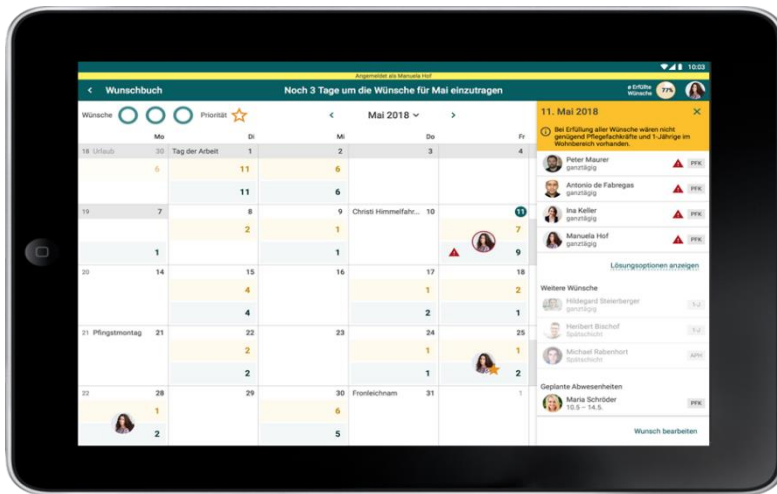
10:03

Angemeldet als Manuela Hof

< Wunschbuch

Noch 3 Tage um die Wünsche für Mai einzutragen

ø Erfüllte Wünsche 77%

Wünsche

Priorität

< Mai 2018 >

| | Mo | Di | Mi | Do | Fr |
|---|---|---|---|---|---|
| 18 | Urlaub 30 | Tag der Arbeit 1 | 2 | 3 | 4 |
| | 6 | 11 | 6 | | |
| | | 11 | 6 | | |
| 19 | 7 | 8 | 9 | Christi Himmelfahr... 10 | 11 |
| | | 2 | 1 | | 7 |
| | 1 | | 1 | | 9 |
| 20 | 14 | 15 | 16 | 17 | 18 |
| | | 4 | | 1 | 2 |
| | | 4 | | 2 | 1 |
| 21 | Pfingstmontag 21 | 22 | 23 | 24 | 25 |
| | | 2 | | 1 | 1 |
| | | 2 | | 1 | 2 |
| 22 | 28 | 29 | 30 | Fronleichnam 31 | 1 |
| | 1 | | 6 | | |
| | 2 | | 5 | | |

11. Mai 2018

Bei Erfüllung aller Wünsche wären nicht genügend Pflegefachkräfte und 1-Jährige im Wohnbereich vorhanden.

Peter Maurer
ganztägig
PFK

Antonio de Fabregas
ganztägig
PFK

Ina Keller
ganztägig
PFK

Manuela Hof
ganztägig
PFK

Lösungsoptionen anzeigen

Weitere Wünsche

Hildegard Steierberger
ganztägig
1-J

Heribert Bischof
Spätschicht
1-J

Michael Rabenhorst
Spätschicht
APH

Geplante Abwesenheiten

Maria Schröder
10.5 – 14.5.
PFK

Wunsch bearbeiten